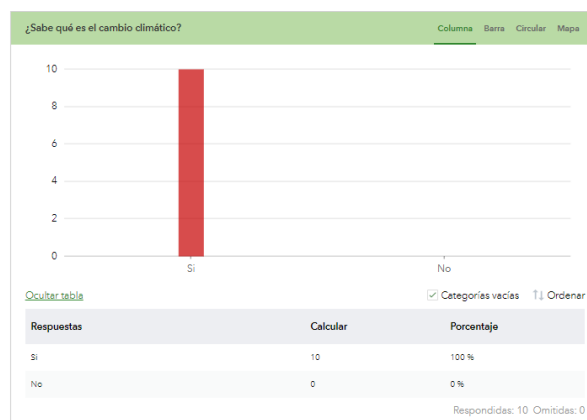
¿Sabe qué es el cambio climático?

Columna Barra Circular Mapa

10
8
6
4
2
0

Si
No

Ocultar tabla

Categorías vacías
Ordenar

| Respuestas | Calcular | Porcentaje |
|---|---|---|
| Si | 10 | 100 % |
| No | 0 | 0 % |

Respondidas: 10 Omitidas: 0